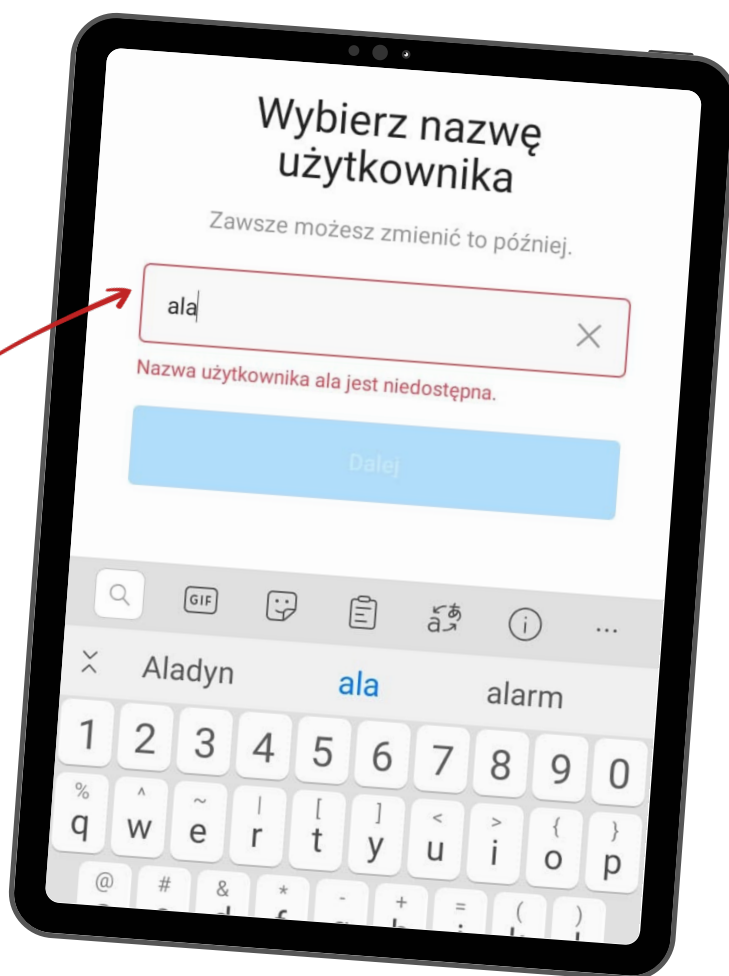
Wybierz nazwę użytkownika

Zawsze możesz zmienić to później.

ala

Nazwa użytkownika ala jest niedostępna.

Dalej

GIF

...

Aladyn ala alarm

1 2 3 4 5 6 7 8 9 0

% ^ ~ | [ ] < > { }
q w e r t y u i o p

@ # & * - + = ( )